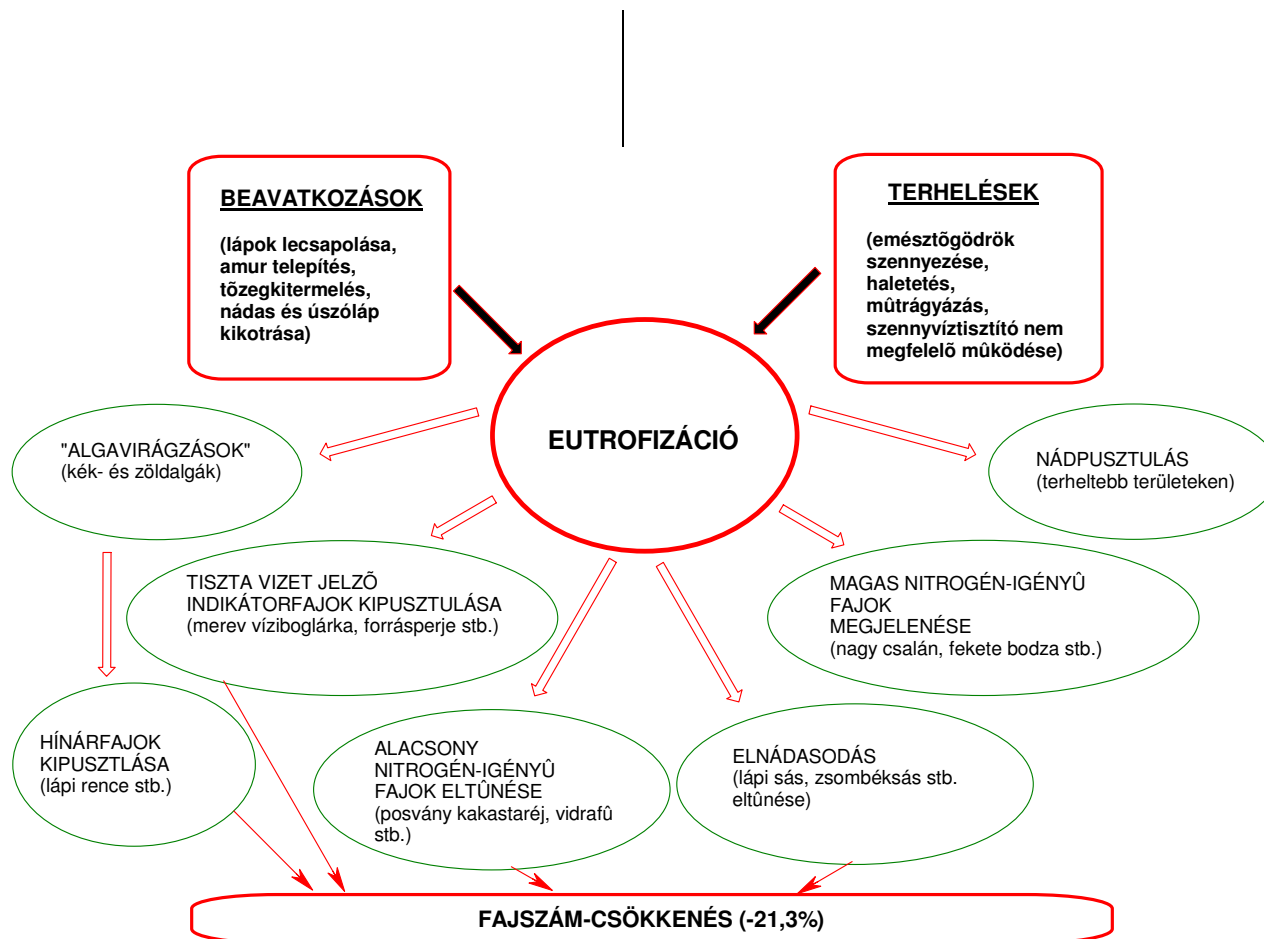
BEAVATKOZÁSOK

(lápok lecsapolása, amur telepítés, tõzegkitermelés, nádas és úszóláp kikotrása)

TERHELÉSEK

(emésztõgödrök szennyezése, haletetés, mûtrágyázás, szennyvíztisztító nem megfelelõ mûködése)

EUTROFIZÁCIÓ

"ALGAVIRÁGZÁSOK" (kék- és zöldalgák)

NÁDPUSZTULÁS (terheltebb területeken)

TISZTA VIZET JELZÕ INDIKÁTORFAJOK KIPUSZTULÁSA (merev víziboglárka, forrásperje stb.)

MAGAS NITROGÉN-IGÉNYÛ FAJOK MEGJELENÉSE (nagy csalán, fekete bodza stb.)

HÍNÁRFAJOK KIPUSZTLÁSA (lápi rence stb.)

ALACSONY NITROGÉN-IGÉNYÛ FAJOK ELTÛNÉSE (posvány kakastaréj, vidrafû stb.)

ELNÁDASODÁS (lápi sás, zsombéksás stb. eltûnése)

FAJSZÁM-CSÖKKENÉS (-21,3%)